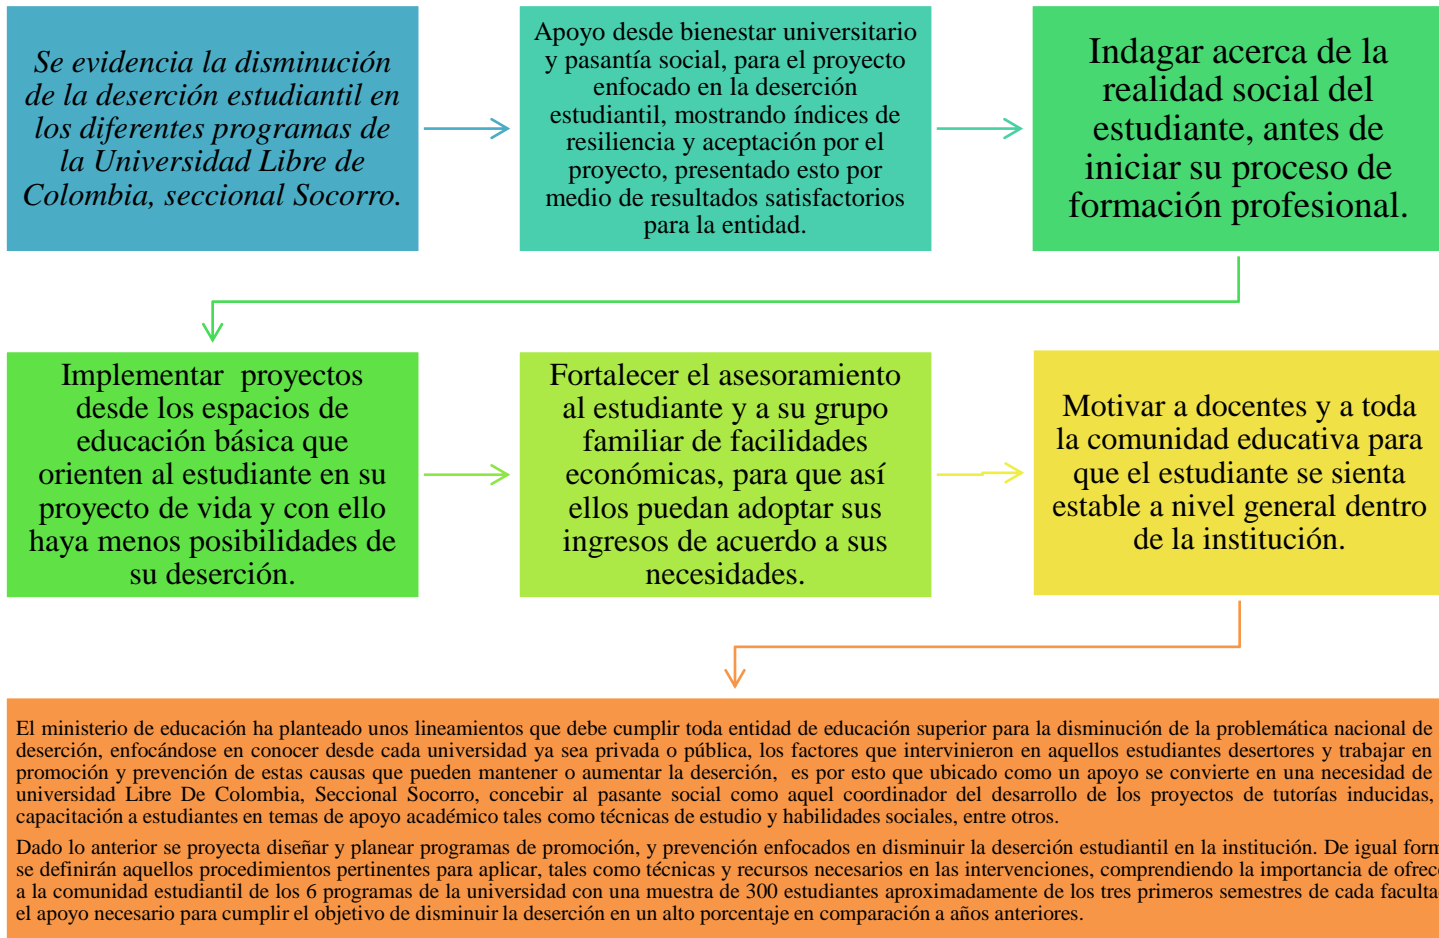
Se evidencia la disminución de la deserción estudiantil en los diferentes programas de la Universidad Libre de Colombia, seccional Socorro.

Apoyo desde bienestar universitario y pasantía social, para el proyecto enfocado en la deserción estudiantil, mostrando índices de resiliencia y aceptación por el proyecto, presentado esto por medio de resultados satisfactorios para la entidad.

Indagar acerca de la realidad social del estudiante, antes de iniciar su proceso de formación profesional.

Implementar proyectos desde los espacios de educación básica que orienten al estudiante en su proyecto de vida y con ello haya menos posibilidades de su deserción.

Fortalecer el asesoramiento al estudiante y a su grupo familiar de facilidades económicas, para que así ellos puedan adoptar sus ingresos de acuerdo a sus necesidades.

Motivar a docentes y a toda la comunidad educativa para que el estudiante se sienta estable a nivel general dentro de la institución.

El ministerio de educación ha planteado unos lineamientos que debe cumplir toda entidad de educación superior para la disminución de la problemática nacional de deserción, enfocándose en conocer desde cada universidad ya sea privada o pública, los factores que intervinieron en aquellos estudiantes desertores y trabajar en promoción y prevención de estas causas que pueden mantener o aumentar la deserción, es por esto que ubicado como un apoyo se convierte en una necesidad de universidad Libre De Colombia, Seccional Socorro, concebir al pasante social como aquel coordinador del desarrollo de los proyectos de tutorías inducidas, capacitación a estudiantes en temas de apoyo académico tales como técnicas de estudio y habilidades sociales, entre otros.

Dado lo anterior se proyecta diseñar y planear programas de promoción, y prevención enfocados en disminuir la deserción estudiantil en la institución. De igual form se definirán aquellos procedimientos pertinentes para aplicar, tales como técnicas y recursos necesarios en las intervenciones, comprendiendo la importancia de ofrec a la comunidad estudiantil de los 6 programas de la universidad con una muestra de 300 estudiantes aproximadamente de los tres primeros semestres de cada faculta el apoyo necesario para cumplir el objetivo de disminuir la deserción en un alto porcentaje en comparación a años anteriores.